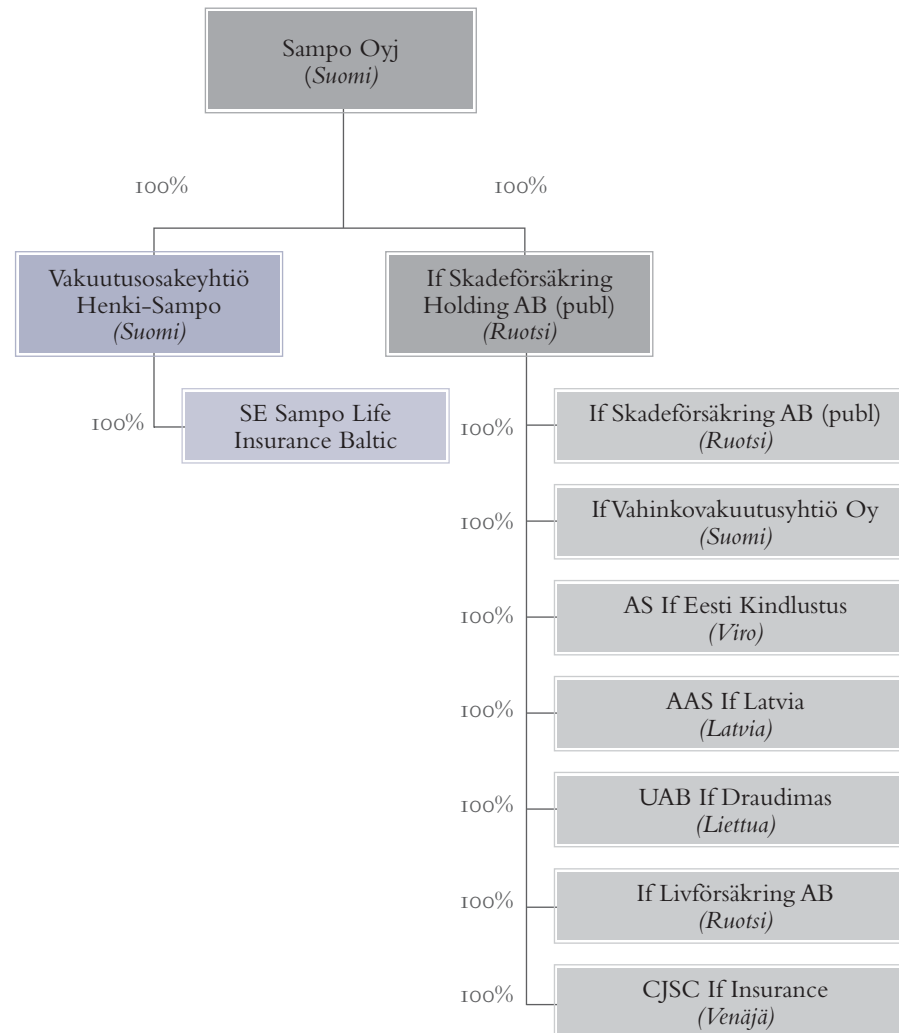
Sampo Oyj
(Suomi)

100%

100%

Vakuutusosakeyhtiö Henki-Sampo
(Suomi)

If Skadeförsäkring Holding AB (publ)
(Ruotsi)

100%

SE Sampo Life Insurance Baltic

100%

If Skadeförsäkring AB (publ)
(Ruotsi)

100%

If Vahinkovakuutusyhtiö Oy
(Suomi)

100%

AS If Eesti Kindlustus
(Viro)

100%

AAS If Latvia
(Latvia)

100%

UAB If Draudimas
(Liettua)

100%

If Livförsäkring AB
(Ruotsi)

100%

CJSC If Insurance
(Venäjä)